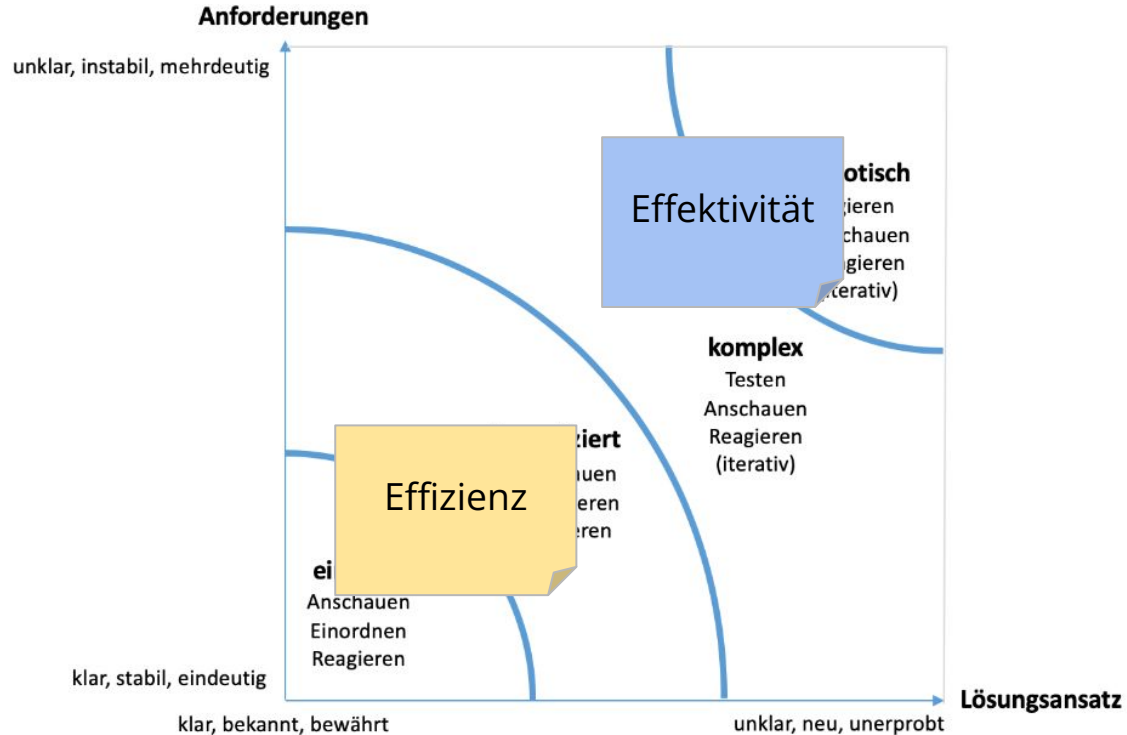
Anforderungen

unklar, instabil, mehrdeutig

Effektivität

otisch
gieren
schauen
gieren
terativ)

komplex
Testen
Anschauen
Reagieren
(iterativ)

ziert
hauen
eren
eren

Effizienz

ei
Anschauen
Einordnen
Reagieren

klar, stabil, eindeutig

Lösungsansatz

klar, bekannt, bewährt

unklar, neu, unerprobt